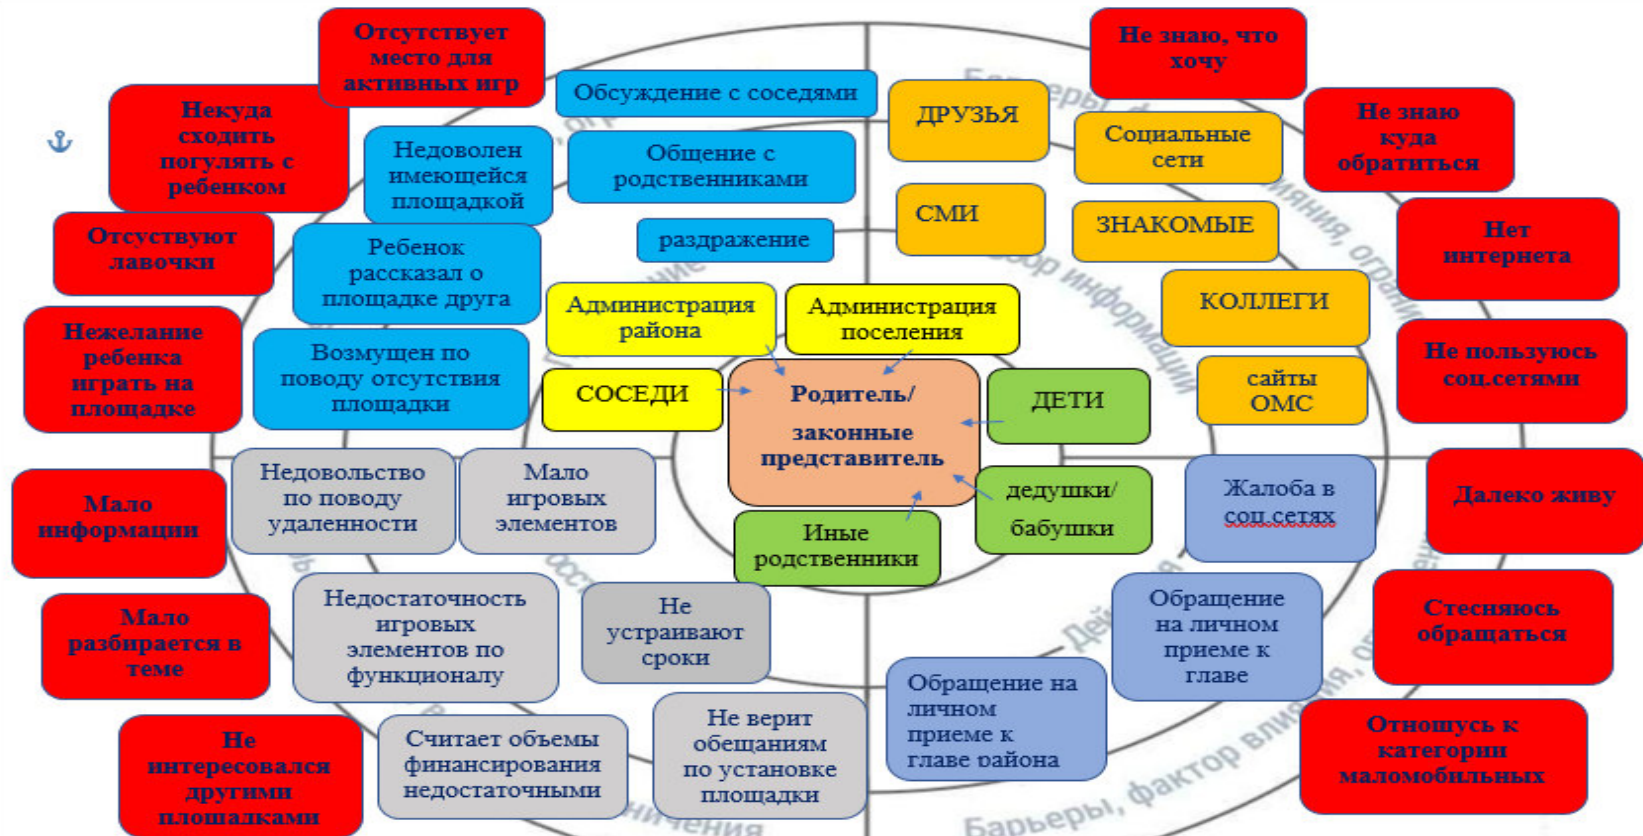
Отсутствует место для активных игр

Некуда сходить погулять с ребенком

Отсусвуют лавочки

Нежелание ребенка играть на площадке

Мало информации

Мало разбирается в теме

Не интересовался другими площадками

Обсуждение с соседями

Недоволен имеющейся площадкой

Общение с родственниками

раздражение

Ребенок рассказал о площадке друга

Возмущен по поводу отсутствия площадки

Администрация района

Администрация поселения

СОСЕДИ

Родитель/ законные представитель

ДЕТИ

дедушки/ бабушки

Иные родственники

Недовольство по поводу удаленности

Мало игровых элементов

Недостаточность игровых элементов по функционалу

Не устраивают сроки

Считает объемы финансирования недостаточными

Не верит обещаниям по установке площадки

ДРУЗЬЯ

СМИ

Социальные сети

ЗНАКОМЫЕ

КОЛЛЕГИ

сайты ОМС

Жалоба в соц.сетях

Обращение на личном приеме к главе

Обращение на личном приеме к главе района

Не знаю, что хочу

Не знаю куда обратиться

Нет интернета

Не пользуюсь соц.сетями

Далеко живу

Стесняюсь обращаться

Отношусь к категории маломобильных

Барьеры, фактор влияния, ограничения

Сбор информации

Действия